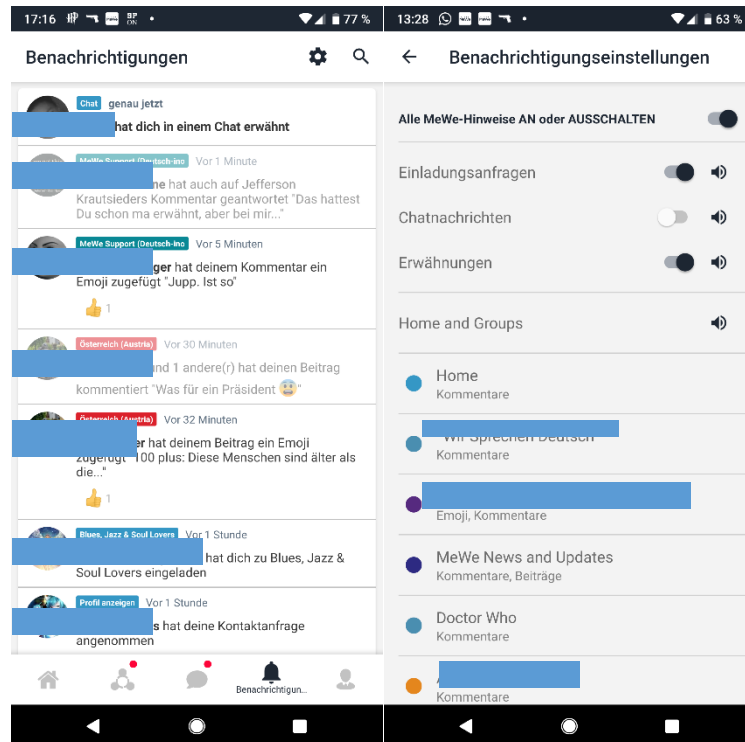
17:16 77 %

Benachrichtigungen

Chat genau jetzt
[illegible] hat dich in einem Chat erwähnt

MeWe Support (Deutsch-ins Vor 1 Minute
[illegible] hat auch auf Jefferson Krautsieders Kommentar geantwortet "Das hattest Du schon ma erwähnt, aber bei mir..."

MeWe Support (Deutsch-ins Vor 5 Minuten
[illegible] hat deinem Kommentar ein Emoji zugefügt "Jupp. Ist so"
👍 1

Österreich (Austria) Vor 30 Minuten
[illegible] und 1 andere(r) hat deinen Beitrag kommentiert "Was für ein Präsident 😨"

Österreich (Austria) Vor 32 Minuten
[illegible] hat deinem Beitrag ein Emoji zugefügt "100 plus: Diese Menschen sind älter als die..."
👍 1

Blues, Jazz & Soul Lovers Vor 1 Stunde
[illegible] hat dich zu Blues, Jazz & Soul Lovers eingeladen

Profil anzeigen Vor 1 Stunde
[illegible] hat deine Kontaktanfrage angenommen

Benachrichtigun...

13:28 63 %

Benachrichtigungseinstellungen

Alle MeWe-Hinweise AN oder AUSSCHALTEN

Einladungsanfragen

Chatnachrichten

Erwähnungen

Home and Groups

Home
Kommentare

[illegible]
Kommentare

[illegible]
Emoji, Kommentare

MeWe News and Updates
Kommentare, Beiträge

Doctor Who
Kommentare

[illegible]
Kommentare